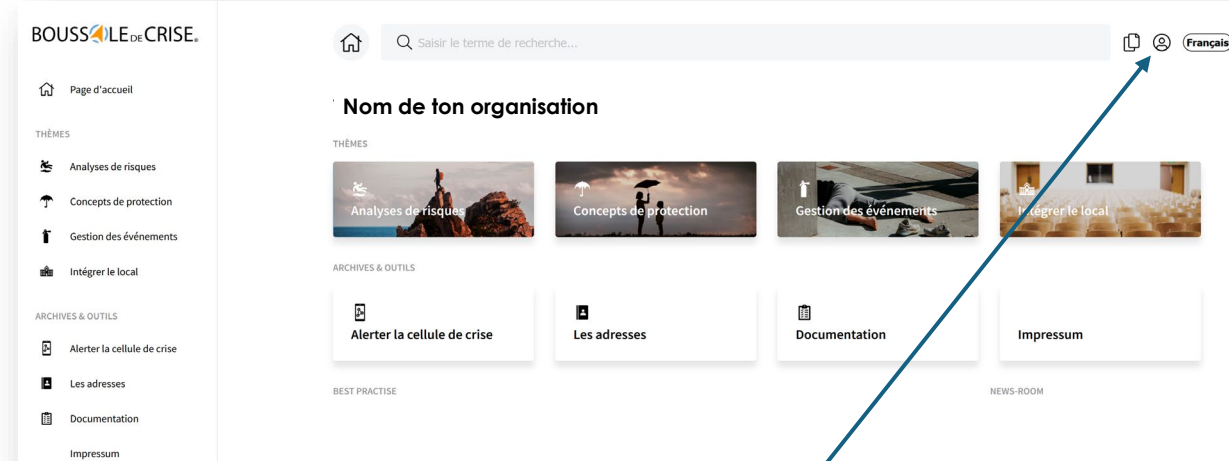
BOUSSOLE DE CRISE.

Page d'accueil

THÈMES

Analyses de risques

Concepts de protection

Gestion des événements

Intégrer le local

ARCHIVES & OUTILS

Alerter la cellule de crise

Les adresses

Documentation

Impressum

Saisir le terme de recherche...

Français

Nom de ton organisation

THÈMES

Analyses de risques

Concepts de protection

Gestion des événements

Intégrer le local

ARCHIVES & OUTILS

Alerter la cellule de crise

Les adresses

Documentation

Impressum

BEST PRACTISE

NEWS-ROOM